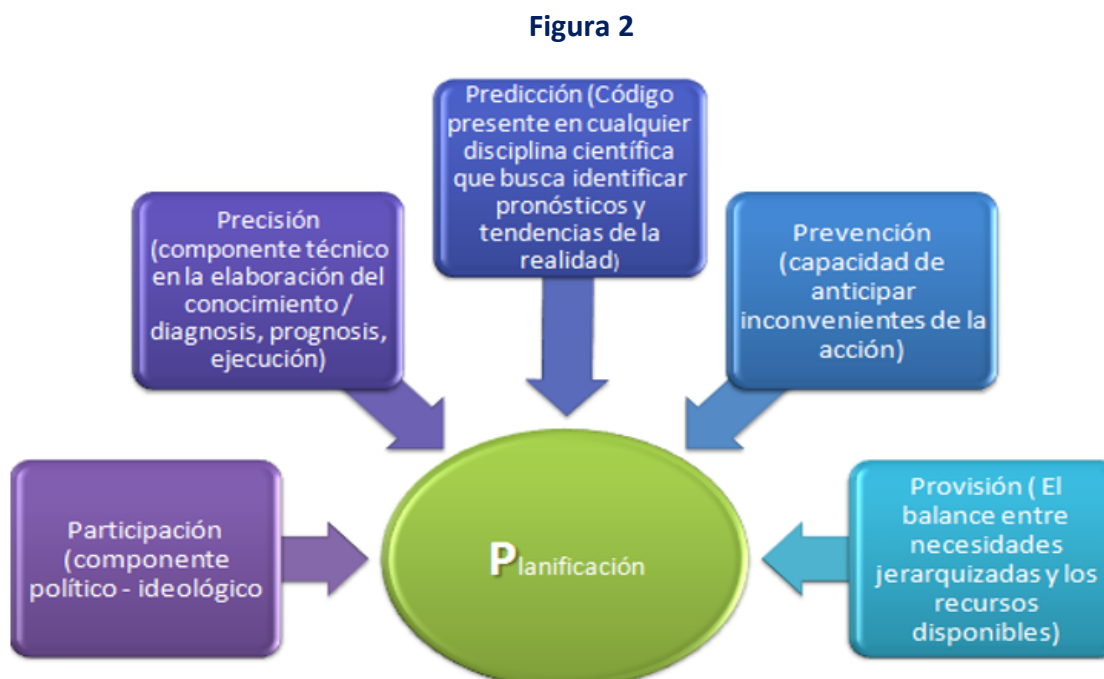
Figura 2

Predicción (Código presente en cualquier disciplina científica que busca identificar pronósticos y tendencias de la realidad)

Precisión (componente técnico en la elaboración del conocimiento / diagnosis, prognosis, ejecución)

Prevención (capacidad de anticipar inconvenientes de la acción)

Participación (componente político - ideológico

Planificación

Provisión ( El balance entre necesidades jerarquizadas y los recursos disponibles)